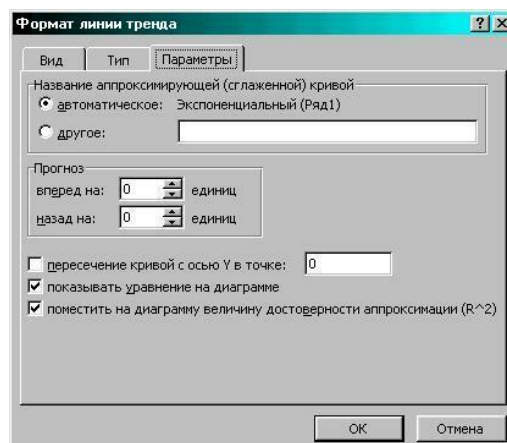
Формат линии тренда
? X
Вид
Тип
Параметры

Название аппроксимирующей (сглаженной) кривой
автоматическое: Экспоненциальный (Ряд1)
другое:

Прогноз
вперед на: 0 единиц
назад на: 0 единиц

пересечение кривой с осью Y в точке: 0
показывать уравнение на диаграмме
поместить на диаграмму величину достоверности аппроксимации (R^2)

OK
Отмена